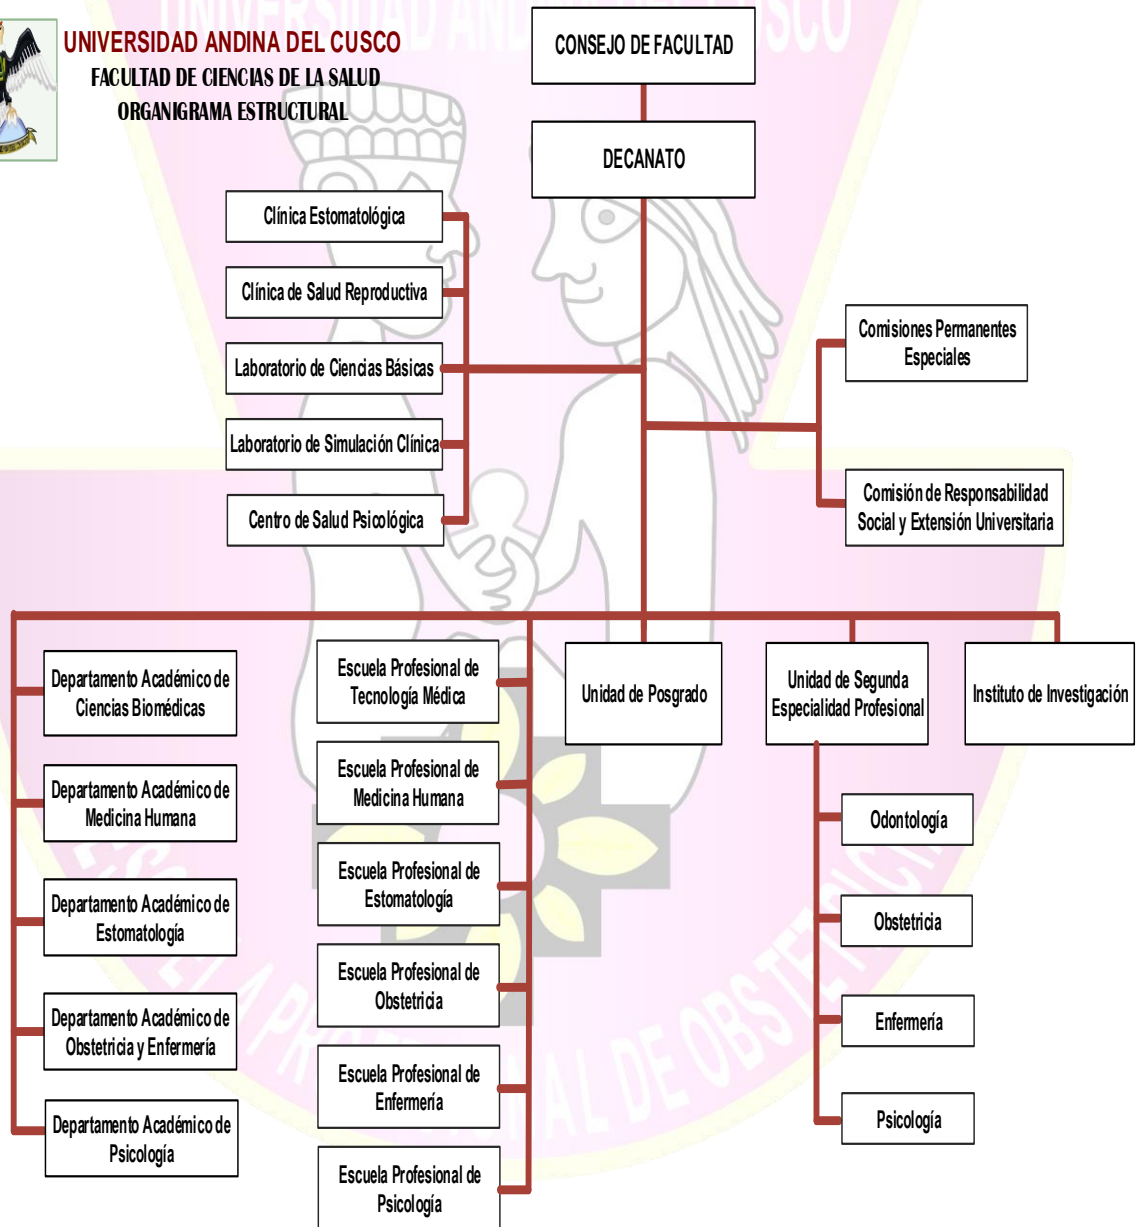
UNIVERSIDAD ANDINA DEL CUSCO
FACULTAD DE CIENCIAS DE LA SALUD
ORGANIGRAMA ESTRUCTURAL

CONSEJO DE FACULTAD

DECANATO

Clínica Estomatológica

Clínica de Salud Reproductiva

Laboratorio de Ciencias Básicas

Laboratorio de Simulación Clínica

Centro de Salud Psicológica

Comisiones Permanentes Especiales

Comisión de Responsabilidad Social y Extensión Universitaria

Departamento Académico de Ciencias Biomédicas

Departamento Académico de Medicina Humana

Departamento Académico de Estomatología

Departamento Académico de Obstetricia y Enfermería

Departamento Académico de Psicología

Escuela Profesional de Tecnología Médica

Escuela Profesional de Medicina Humana

Escuela Profesional de Estomatología

Escuela Profesional de Obstetricia

Escuela Profesional de Enfermería

Escuela Profesional de Psicología

Unidad de Posgrado

Unidad de Segunda Especialidad Profesional

Instituto de Investigación

Odontología

Obstetricia

Enfermería

Psicología